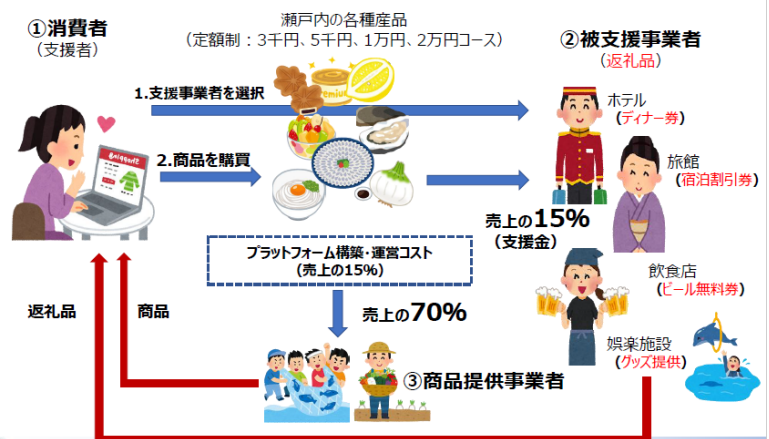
①消費者
（支援者）

瀬戸内の各種産品
（定額制：3千円、5千円、1万円、2万円コース）

②被支援事業者
（返礼品）

1.支援事業者を選択

2.商品を購買

ホテル
（ディナー券）

旅館
（宿泊割引券）

売上の15%
（支援金）

プラットフォーム構築・運営コスト
（売上の15%）

売上の70%

飲食店
（ビール無料券）

娯楽施設
（グッズ提供）

返礼品

商品

③商品提供事業者